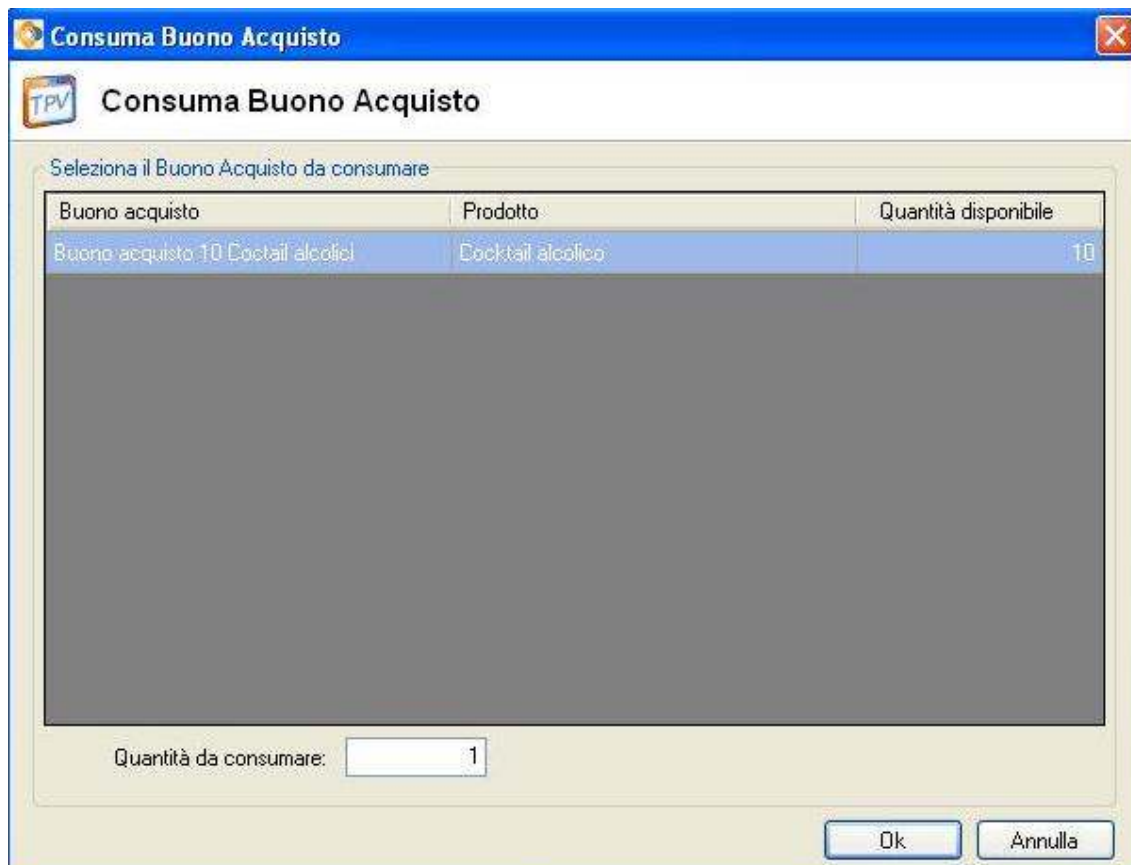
Consuma Buono Acquisto

TPV Consuma Buono Acquisto

Seleziona il Buono Acquisto da consumare

| Buono acquisto | Prodotto | Quantità disponibile |
|---|---|---|
| Buono acquisto 10 Coctail alcolici | Cocktail alcolico | 10 |

Quantità da consumare: 1

Ok Annulla